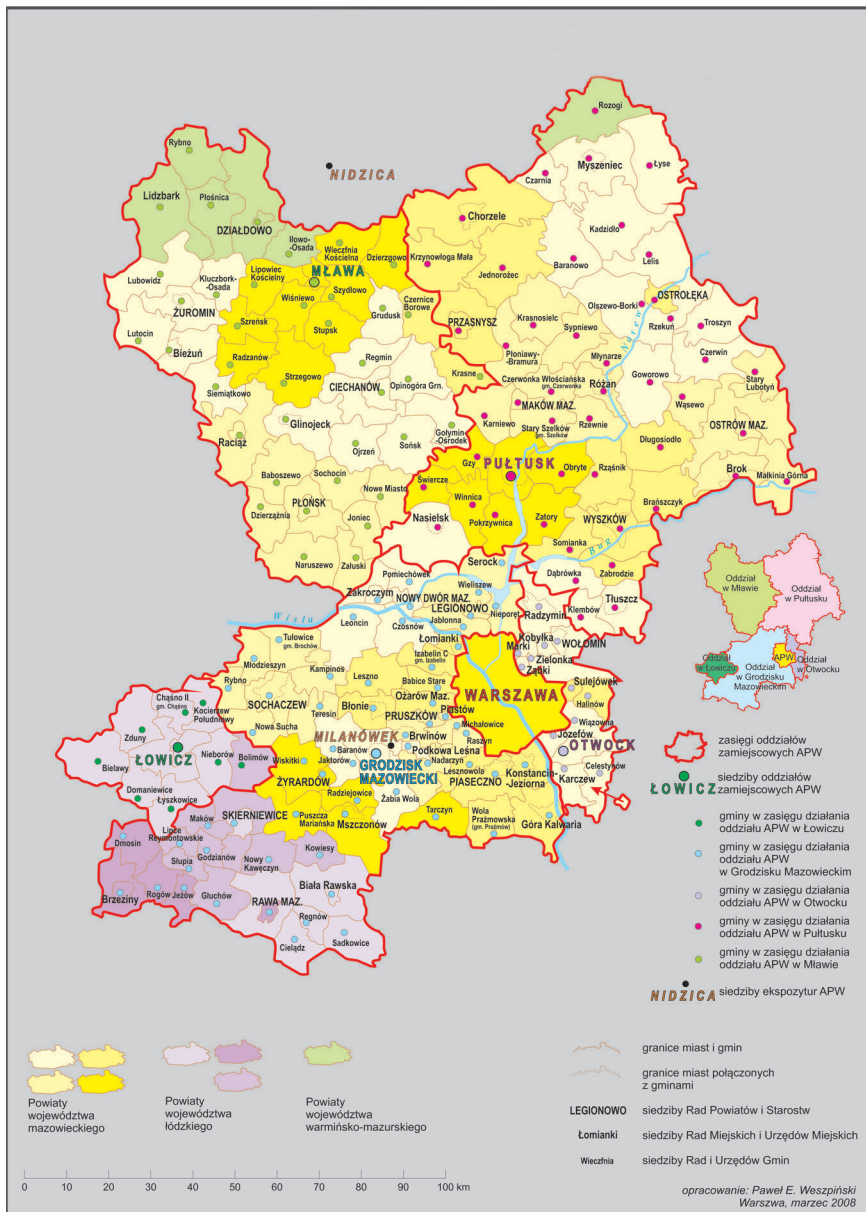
NIDZICA

Rozogi
Myszeniec
Łyse
Czarnia
Kadzidło
Lelis
Baranowo
Chorzele
Krzynowłoga Mała
Jednorożec
Olszewo-Borki
OSTROŁĘKA
Rzekuń
Troszyn
Czerwin
Narew
PRZASNYSZ
Krasnosielc
Sypniewo
Płoniawy-Bramura
Młynarze
Goworowo
Stary Lubotyń
Krasne
Czerwonka
Wólka Ślaska gm. Czerwonka
Różan
Wąsewo
MAKÓW MAZ.
Karniewo
Stary Szelków gm. Szelków
Rzewnie
OSTRÓW MAZ.
Długosiodło
Brok
Małkinia Górna

Rybno
Lidzbark
Płośnica
DZIAŁDOWO
Iłowo-Osada
Wieczfnia Kościelna
Dzierzgowo
MŁAWA
Lubowidz
Kluczbork-Osada
Lipowiec Kościelny
Szydłowo
ŻUROMIN
Wiśniewo
Czernice Borowe
Grudusk
Szreńsk
Stupsk
Lutocin
Bieżuń
Radzanów
Regmin
Strzegowo
CIECHANÓW
Opinogóra Grn.
Siemiątkowo
Glinojeck
Gołymin-Ośrodek
Raciąż
Ojrzeń
Sońsk
Baboszewo
Sochocin
Nowe Miasto
PŁOŃSK
Dzierzążnia
Joniec
Naruszewo
Załuski
Gzy
PUŁTUSK
Obryte
Rząśnik
Świercze
Winnica
Pokrzywnica
Zatory
Nasielsk
Brańszczyk
WYSZKÓW
Somianka
Bug
Serock
Dąbrówka
Zabrodzie
Tłuszcz
Pomiechówek
Wieliszew
Zakroczym
NOWY DWÓR MAZ.
LEGIONOWO
Radzymin
Wisła
Jabłonna
Nieporęt
Klembów
Leoncin
Czosnów
Łomianki
Kobyłka
Marki
WOŁOMIN
Tułowice gm. Brochów
Izabelin C gm. Izabelin
Zielonka
Ząbki
Młodzieszyn
Kampinos
Babice Stare
Sulejówek
Rybno
SOCHACZEW
Leszno
Ożarów Maz.
WARSZAWA
Halinów
Teresin
Błonie
PRUSZKÓW
Piastów
Michałowice
Wiązowna
Nowa Sucha
Chąśno II gm. Chąśno
Kocierzew Południowy
Zduny
MILANÓWEK
Brwinów
Józefów
Bielawy
ŁOWICZ
Nieborów
Bolimów
Wiskitki
Baranów
Jaktorów
GRODZISK MAZOWIECKI
Podkowa Leśna
Raszyn
Nadarzyn
OTWOCK
Celestynów
ŻYRARDÓW
Lesznowola
Konstancin-Jeziorna
Karczew
Żabia Wola
PIASECZNO
Domaniewice
Łyszkowice
Radziejowice
SKIERNIEWICE
Puszcza Mariańska
Mszczonów
Tarczyn
Wola Prażmowska (gm. Prażmów)
Góra Kalwaria
Maków
Dmosin
Lipce Reymontowskie
Kowiesy
Słupia
Godzianów
Nowy Kawęczyn
Brzeziny
Rogów
Jeżów
Głuchów
Biała Rawska
RAWA MAZ.
Regnów
Cielądz
Sadkowice

Oddział w Mławie
Oddział w Pułtusku
Oddział w Łowiczu
Oddział w Grodzisku Mazowieckim
APW
Oddział w Otwocku

zasięgi oddziałów zamiejscowych APW
ŁOWICZ siedziby oddziałów zamiejscowych APW
gminy w zasięgu działania oddziału APW w Łowiczu
gminy w zasięgu działania oddziału APW w Grodzisku Mazowieckim
gminy w zasięgu działania oddziału APW w Otwocku
gminy w zasięgu działania oddziału APW w Pułtusku
gminy w zasięgu działania oddziału APW w Mławie
NIDZICA siedziby ekspozytur APW

Powiaty województwa mazowieckiego
Powiaty województwa łódzkiego
Powiaty województwa warmińsko-mazurskiego

granice miast i gmin
granice miast połączonych z gminami
LEGIONOWO siedziby Rad Powiatów i Starostw
Łomianki siedziby Rad Miejskich i Urzędów Miejskich
Wieczfnia siedziby Rad i Urzędów Gmin

0 10 20 30 40 50 60 70 80 90 100 km

opracowanie: Paweł E. Weszpiński
Warszawa, marzec 2008